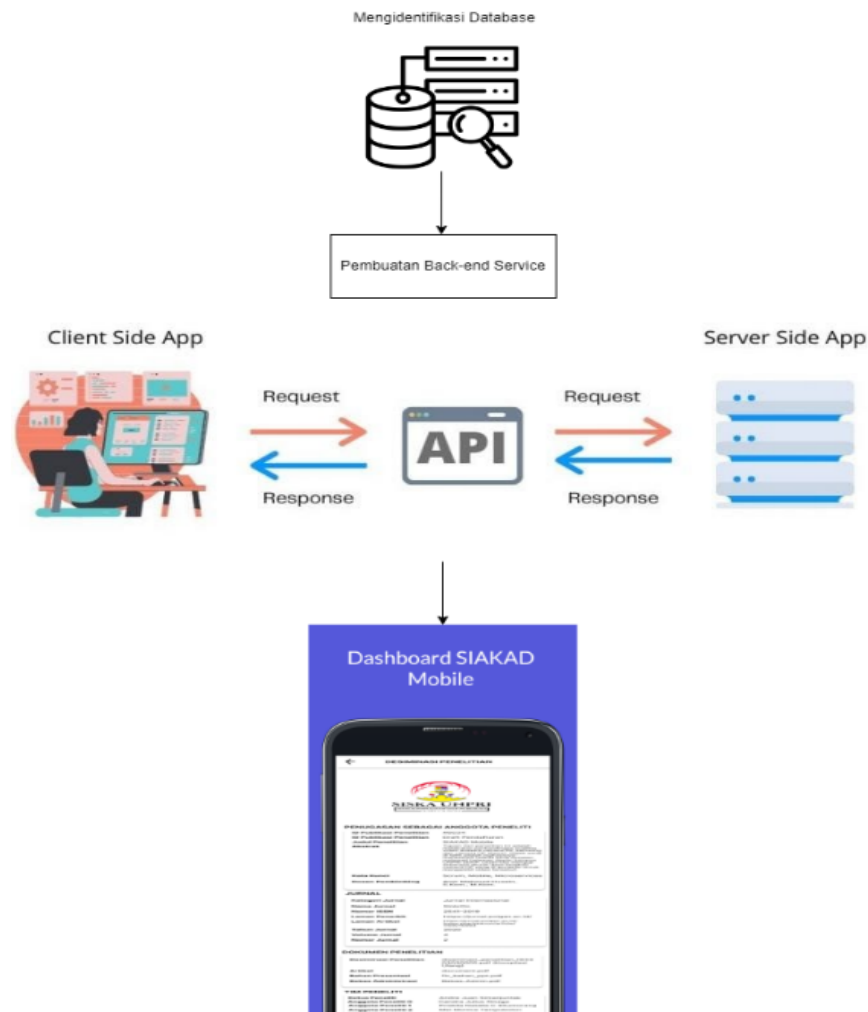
Mengidentifikasi Database

Pembuatan Back-end Service

Client Side App

Server Side App

Request

Response

API

Request

Response

Dashboard SIAKAD Mobile

DISEMINASI PENELITIAN

SISKA UHPRI

PENUGASAN SEBAGAI ANGGOTA PENELITI

JURNAL

DOKUMEN PENELITIAN

TIM PENELITI

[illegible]